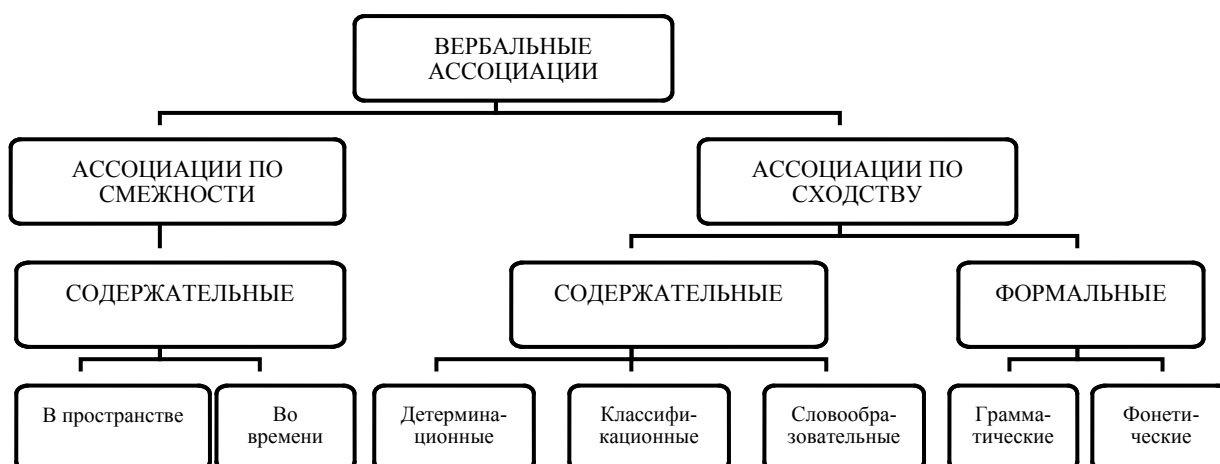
ВЕРБАЛЬНЫЕ АССОЦИАЦИИ

АССОЦИАЦИИ ПО СМЕЖНОСТИ

АССОЦИАЦИИ ПО СХОДСТВУ

СОДЕРЖАТЕЛЬНЫЕ

СОДЕРЖАТЕЛЬНЫЕ

ФОРМАЛЬНЫЕ

В пространстве

Во времени

Детерминационные

Классификационные

Словообразовательные

Грамматические

Фонетические